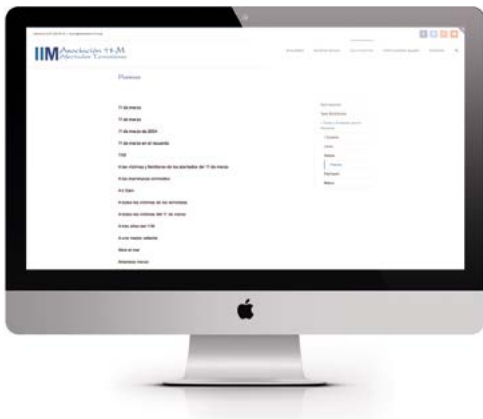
IIM Asociación 11-M Afectados Terrorismo

Poemas

11 de marzo

11 de marzo

11 de marzo de 2004

11 de marzo en el recuerdo

11M

A las víctimas y familiares de los atentados del 11 de marzo

A los ilusionados inmolados

A mi niña

A todas las víctimas de los terroristas

A todas las víctimas del 11 de marzo

A tres años del 11M

A una mujer callada

Alma en tren

Artesanos nuevos

Asociación

Quiénes somos

Cuentos

Libros

Poemas

Poemas

Memoria

Música